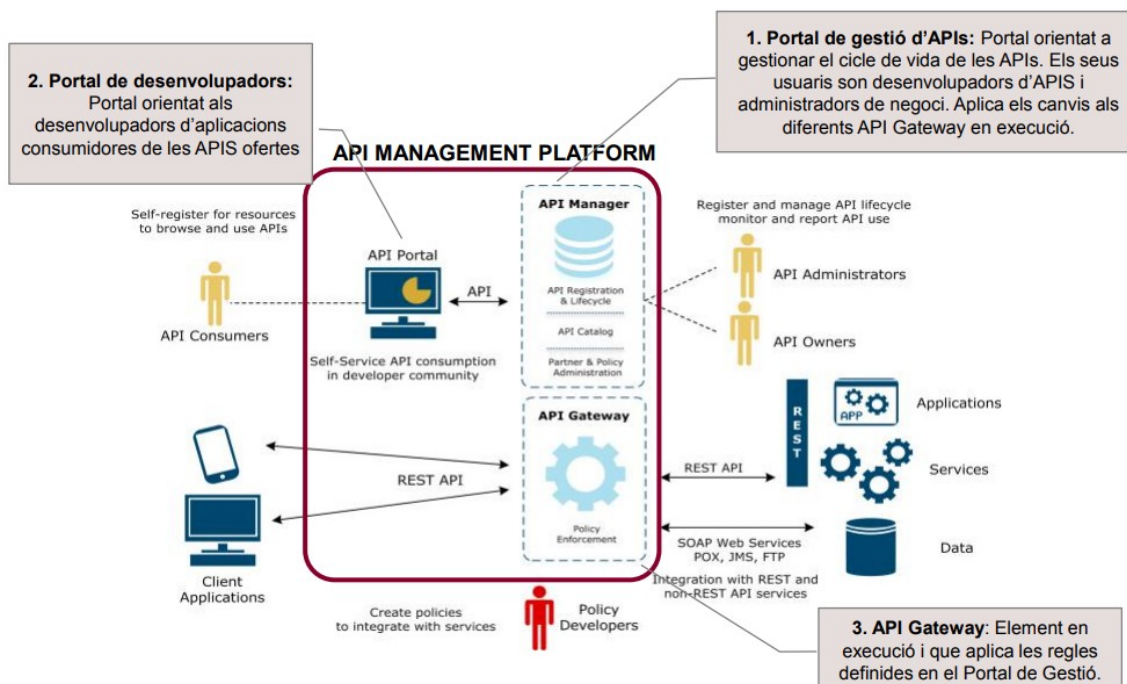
2. Portal de desenvolupadors: Portal orientat als desenvolupadors d'aplicacions consumidores de les APIS ofertes

1. Portal de gestió d'APIs: Portal orientat a gestionar el cicle de vida de les APIs. Els seus usuaris son desenvolupadors d'APIS i administradors de negoci. Aplica els canvis als diferents API Gateway en execució.

API MANAGEMENT PLATFORM

Self-register for resources to browse and use APIs

API Consumers

API Portal

API

Self-Service API consumption in developer community

API Manager

API Registration & Lifecycle

API Catalog

Partner & Policy Administration

Register and manage API lifecycle monitor and report API use

API Administrators

API Owners

API Gateway

Policy Enforcement

REST API

REST API

REST

APP

Applications

Services

SOAP Web Services POX, JMS, FTP

Data

Client Applications

Integration with REST and non-REST API services

Create policies to integrate with services

Policy Developers

3. API Gateway: Element en execució i que aplica les regles definides en el Portal de Gestió.